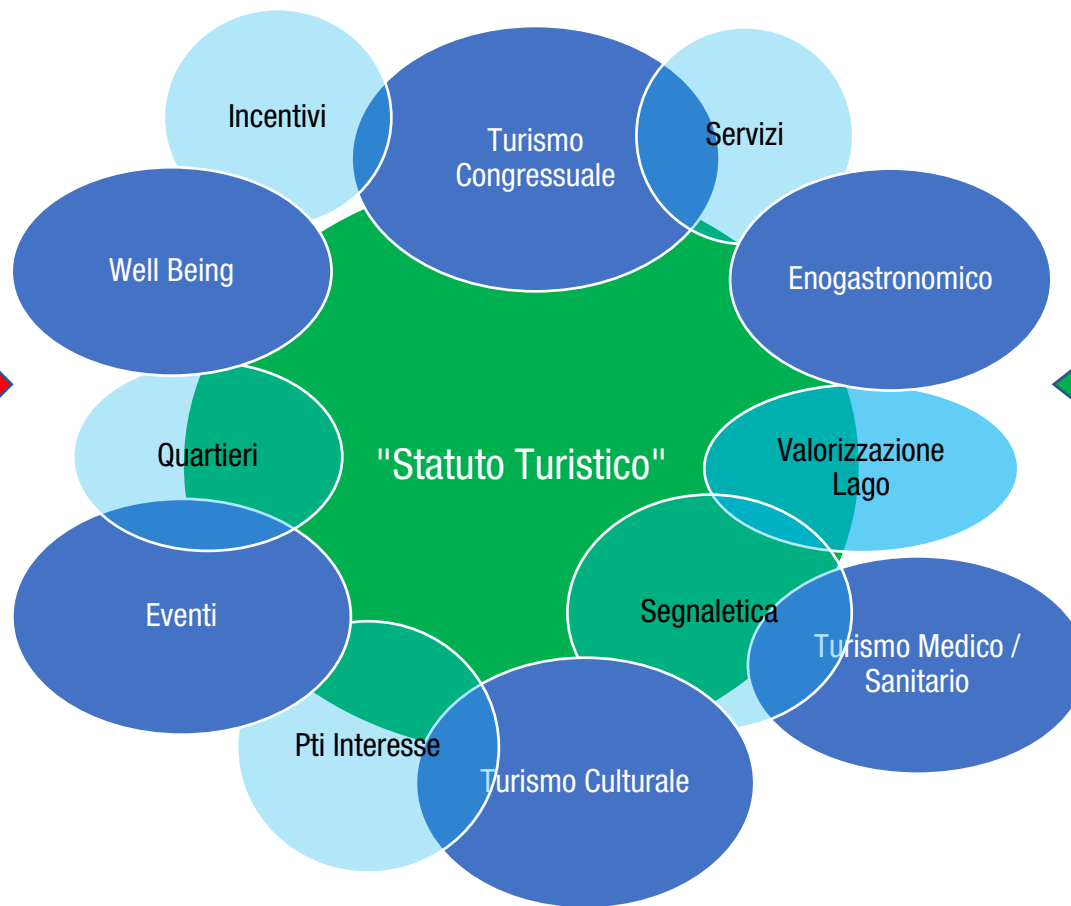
Incentivi

Turismo Congressuale

Servizi

Well Being

Enogastronomico

Quartieri

"Statuto Turistico"

Valorizzazione Lago

Eventi

Segnaletica

Turismo Medico / Sanitario

Pti Interesse

Turismo Culturale